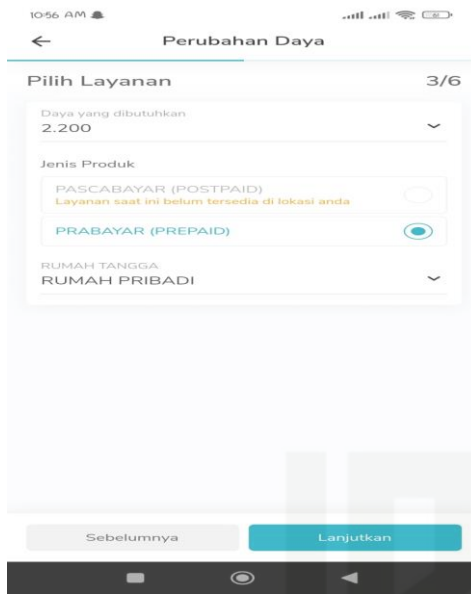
10:56 AM

Perubahan Daya

Pilih Layanan 3/6

Daya yang dibutuhkan
2.200

Jenis Produk

PASCABAYAR (POSTPAID)
Layanan saat ini belum tersedia di lokasi anda

PRABAYAR (PREPAID)

RUMAH TANGGA
RUMAH PRIBADI

Sebelumnya

Lanjutkan